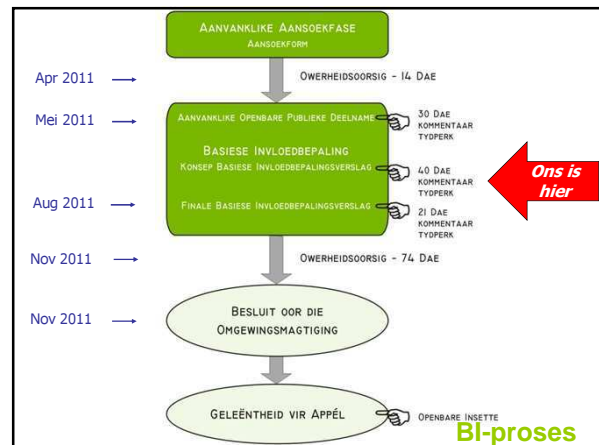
Aanvanklike Aansoekfase
Aansoekform

Apr 2011 →

Owerheidsoorsig - 14 Dae

Mei 2011 →

Aanvanklike Openbare Publieke Deelname

30 Dae kommentaar tydperk

Basiese Invloedbepaling
Konsep Basiese Invloedbepalingsverslag

40 Dae kommentaar tydperk

Ons is hier

Aug 2011 →

Finale Basiese Invloedbepalingsverslag

21 Dae kommentaar tydperk

Nov 2011 →

Owerheidsoorsig - 74 Dae

Nov 2011 →

Besluit oor die Omgewingsmagtiging

Geleëntheid vir Appél

Openbare Insette

BI-proses